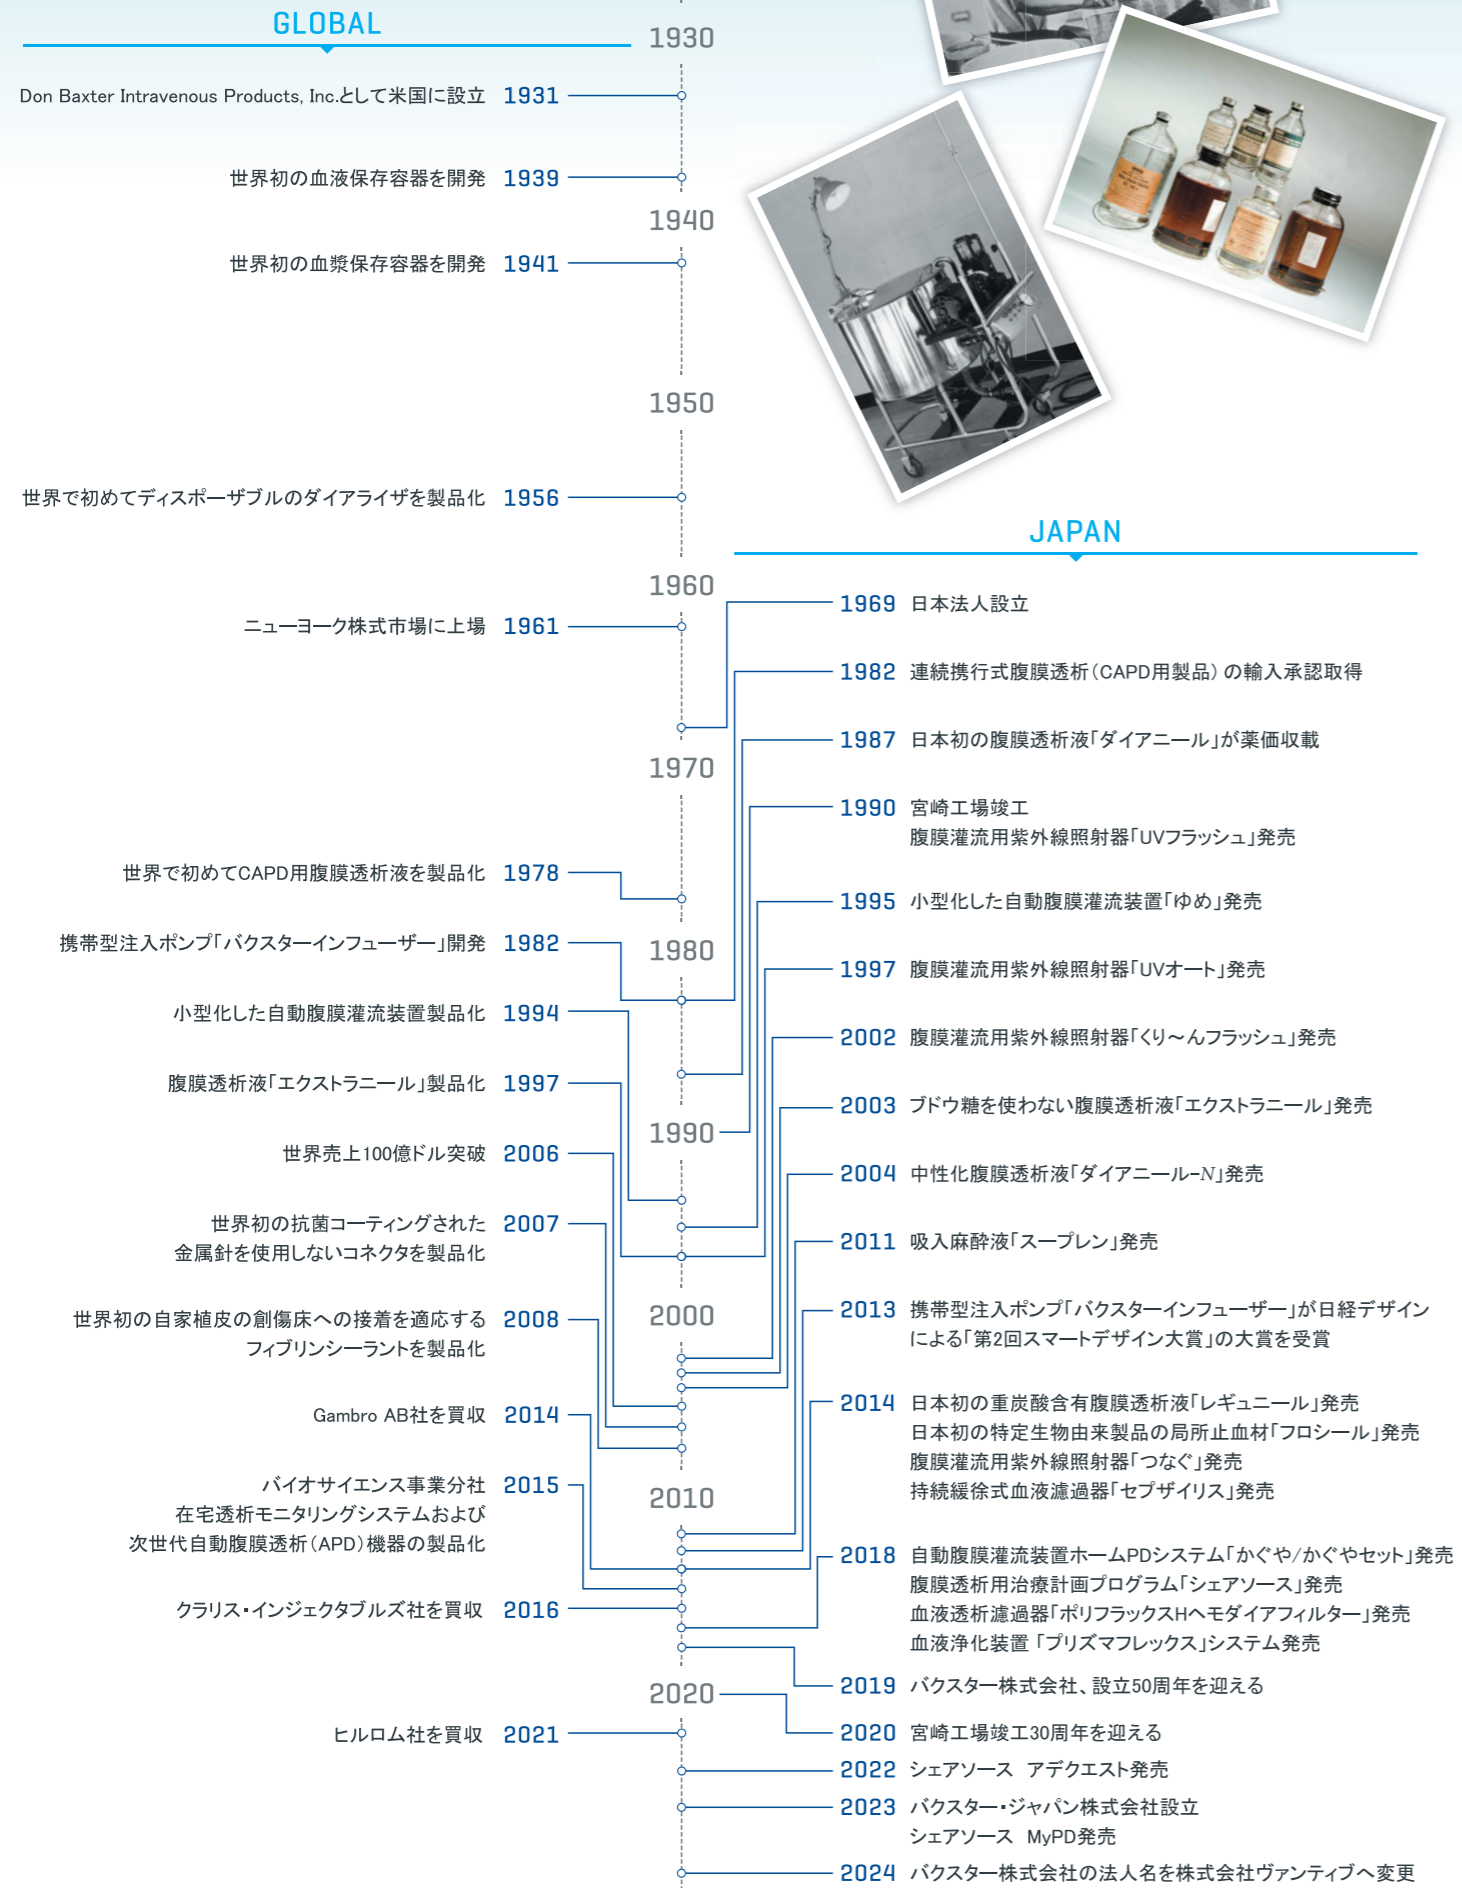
GLOBAL

1930

Don Baxter Intravenous Products, Inc.として米国に設立 1931

世界初の血液保存容器を開発 1939

1940

世界初の血漿保存容器を開発 1941

1950

世界で初めてディスポーザブルのダイアライザを製品化 1956

1960

ニューヨーク株式市場に上場 1961

1970

世界で初めてCAPD用腹膜透析液を製品化 1978

携帯型注入ポンプ「バクスターインフューザー」開発 1982

1980

小型化した自動腹膜灌流装置製品化 1994

腹膜透析液「エクストラニール」製品化 1997

1990

世界売上100億ドル突破 2006

世界初の抗菌コーティングされた金属針を使用しないコネクタを製品化 2007

2000

世界初の自家植皮の創傷床への接着を適応するフィブリンシーラントを製品化 2008

Gambro AB社を買収 2014

バイオサイエンス事業分社 在宅透析モニタリングシステムおよび次世代自動腹膜透析（APD）機器の製品化 2015

2010

クラリス・インジェクタブルズ社を買収 2016

2020

ヒルロム社を買収 2021

JAPAN

1969 日本法人設立

1982 連続携行式腹膜透析（CAPD用製品）の輸入承認取得

1987 日本初の腹膜透析液「ダイアニール」が薬価収載

1990 宮崎工場竣工
腹膜灌流用紫外線照射器「UVフラッシュ」発売

1995 小型化した自動腹膜灌流装置「ゆめ」発売

1997 腹膜灌流用紫外線照射器「UVオート」発売

2002 腹膜灌流用紫外線照射器「くり～んフラッシュ」発売

2003 ブドウ糖を使わない腹膜透析液「エクストラニール」発売

2004 中性化腹膜透析液「ダイアニール-N」発売

2011 吸入麻酔液「スープレン」発売

2013 携帯型注入ポンプ「バクスターインフューザー」が日経デザインによる「第2回スマートデザイン大賞」の大賞を受賞

2014 日本初の重炭酸含有腹膜透析液「レギュニール」発売
日本初の特定生物由来製品の局所止血材「フロシール」発売
腹膜灌流用紫外線照射器「つなぐ」発売
持続緩徐式血液濾過器「セプザイリス」発売

2018 自動腹膜灌流装置ホームPDシステム「かぐや/かぐやセット」発売
腹膜透析用治療計画プログラム「シェアソース」発売
血液透析濾過器「ポリフラックスHヘモダイアフィルター」発売
血液浄化装置 「プリズマフレックス」システム発売

2019 バクスター株式会社、設立50周年を迎える

2020 宮崎工場竣工30周年を迎える

2022 シェアソース アデクエスト発売

2023 バクスター・ジャパン株式会社設立
シェアソース MyPD発売

2024 バクスター株式会社の法人名を株式会社ヴァンティブへ変更